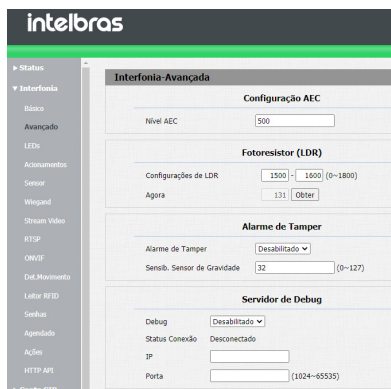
intelbras

► Status
▼ Interfonia
Básico
Avançado
LEDs
Acionamentos
Sensor
Wiegand
Stream Vídeo
RTSP
ONVIF
Det.Movimento
Leitor RFID
Senhas
Agendado
Ações
HTTP API

Interfonia-Avançada

Configuração AEC

Nível AEC 500

Fotoresistor (LDR)

Configurações de LDR 1500 - 1600 (0~1800)
Agora 131 Obter

Alarme de Tamper

Alarme de Tamper Desabilitado
Sensib. Sensor de Gravidade 32 (0~127)

Servidor de Debug

Debug Desabilitado
Status Conexão Desconectado
IP
Porta (1024~65535)